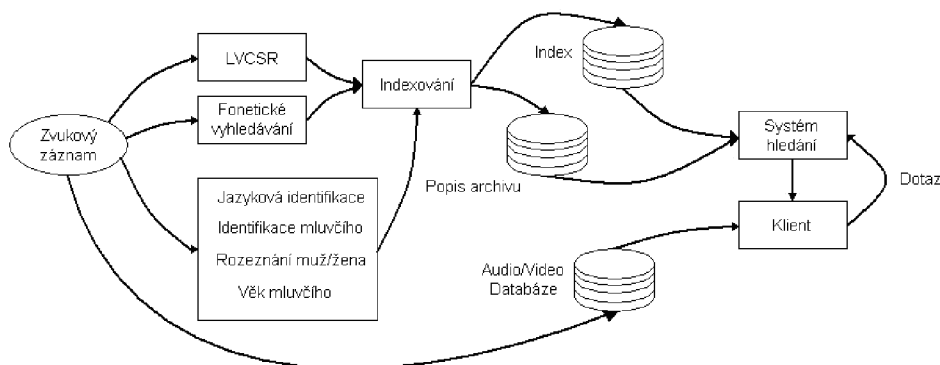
Zvukový záznam

LVCSR

Fonetické vyhledávání

Jazyková identifikace
Identifikace mluvčího
Rozeznání muž/žena
Věk mluvčího

Indexování

Index

Popis archivu

Audio/Video Databáze

Systém hledání

Klient

Dotaz